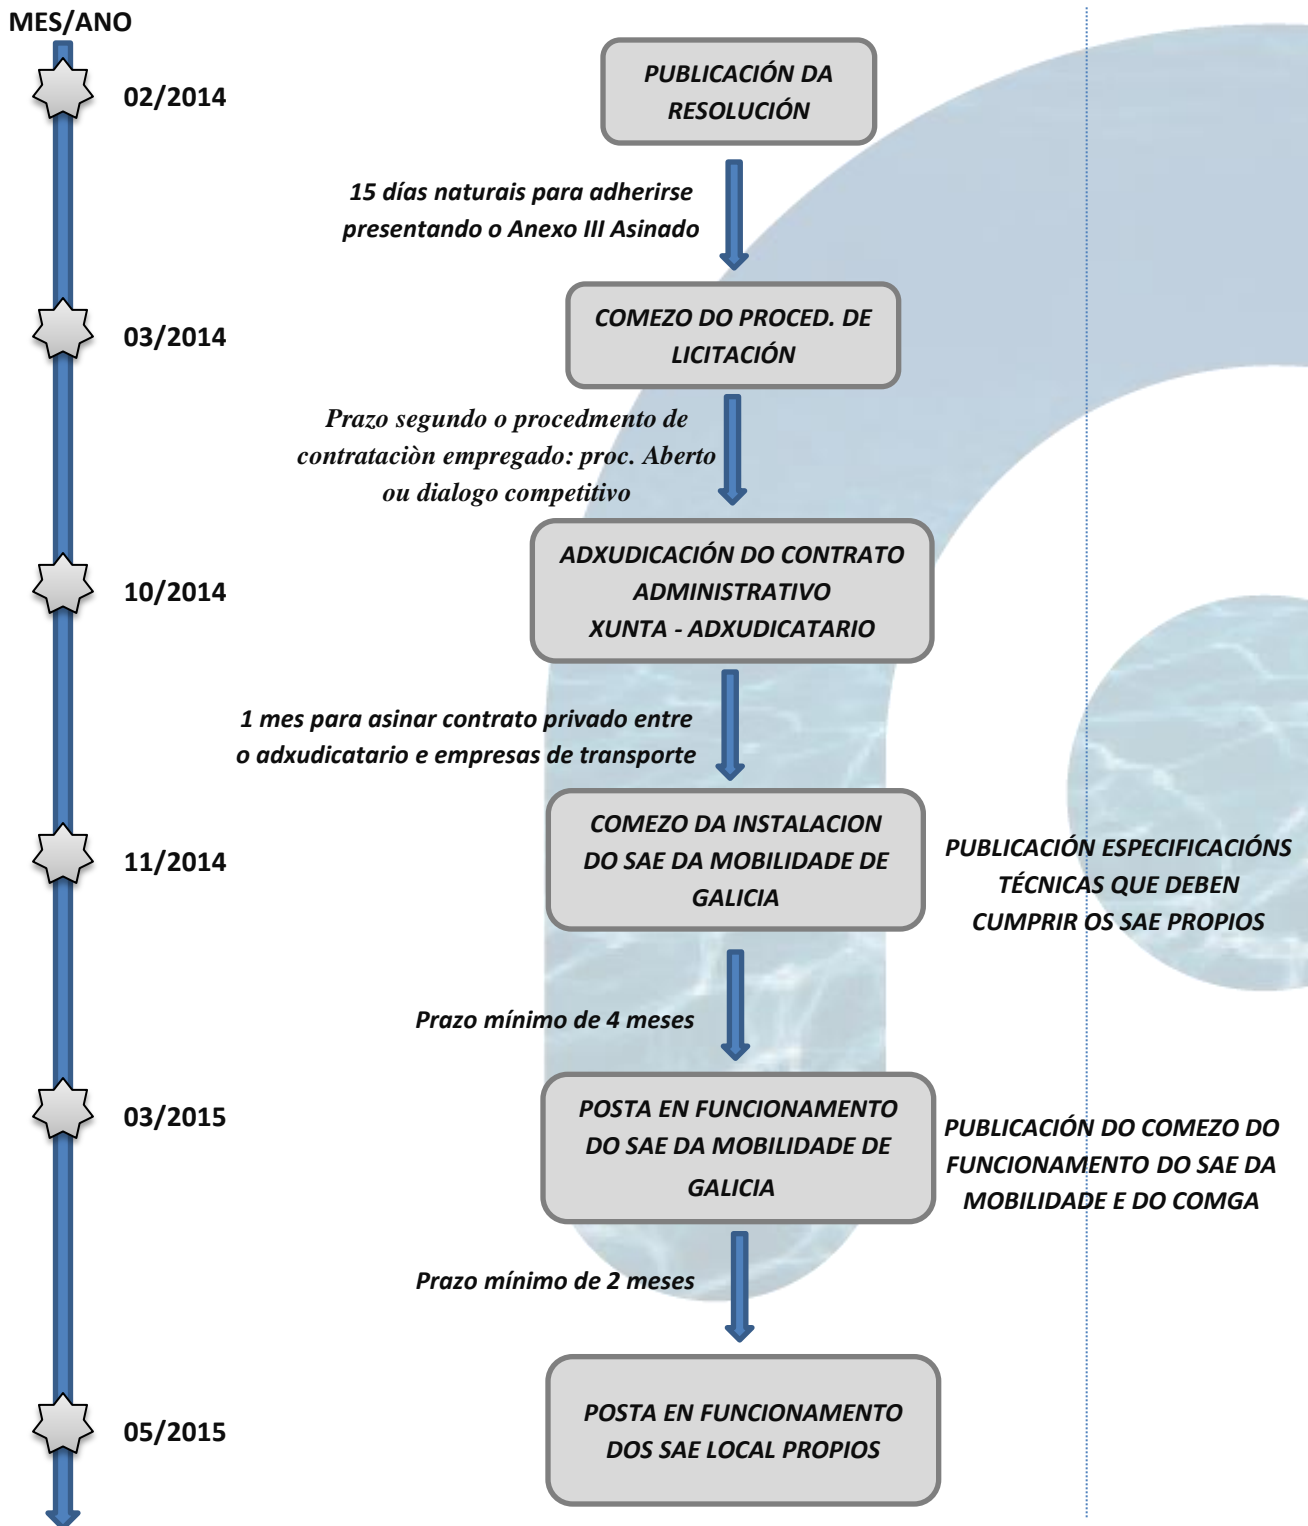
MES/ANO

02/2014

PUBLICACIÓN DA RESOLUCIÓN

15 días naturais para adherirse presentando o Anexo III Asinado

03/2014

COMEZO DO PROCED. DE LICITACIÓN

Prazo segundo o procedemento de contrataciòn empregado: proc. Aberto ou dialogo competitivo

10/2014

ADXUDICACIÓN DO CONTRATO ADMINISTRATIVO XUNTA - ADXUDICATARIO

1 mes para asinar contrato privado entre o adxudicatario e empresas de transporte

11/2014

COMEZO DA INSTALACION DO SAE DA MOBILIDADE DE GALICIA

PUBLICACIÓN ESPECIFICACIÓNS TÉCNICAS QUE DEBEN CUMPRIR OS SAE PROPIOS

Prazo mínimo de 4 meses

03/2015

POSTA EN FUNCIONAMENTO DO SAE DA MOBILIDADE DE GALICIA

PUBLICACIÓN DO COMEZO DO FUNCIONAMENTO DO SAE DA MOBILIDADE E DO COMGA

Prazo mínimo de 2 meses

05/2015

POSTA EN FUNCIONAMENTO DOS SAE LOCAL PROPIOS